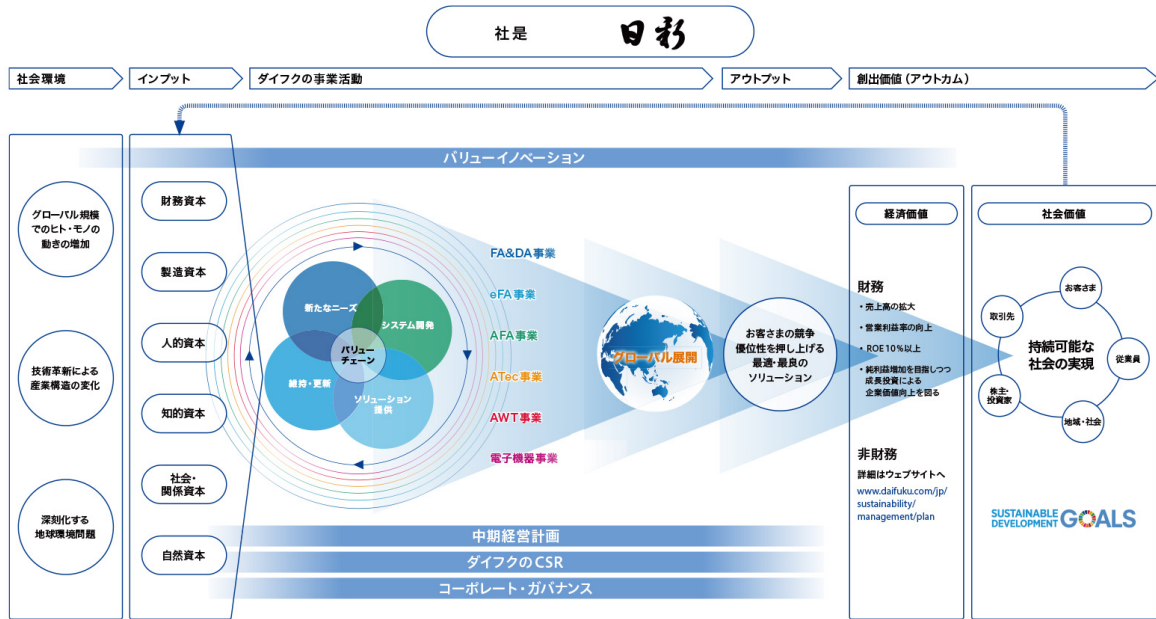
社是 日新

社会環境

インプット

ダイフクの事業活動

アウトプット

創出価値（アウトカム）

バリューイノベーション

グローバル規模でのヒト・モノの動きの増加

技術革新による産業構造の変化

深刻化する地球環境問題

財務資本

製造資本

人的資本

知的資本

社会・関係資本

自然資本

新たなニーズ

システム開発

バリューチェーン

維持・更新

ソリューション提供

FA&DA事業

eFA事業

AFA事業

ATec事業

AWT事業

電子機器事業

グローバル展開

お客さまの競争優位性を押し上げる最適・最良のソリューション

経済価値

財務

・売上高の拡大

・営業利益率の向上

・ROE 10％以上

・純利益増加を目指しつつ成長投資による企業価値向上を図る

非財務

詳細はウェブサイトへ

www.daifuku.com/jp/sustainability/management/plan

社会価値

お客さま

取引先

従業員

持続可能な社会の実現

株主・投資家

地域・社会

SUSTAINABLE DEVELOPMENT GOALS

中期経営計画

ダイフクのCSR

コーポレート・ガバナンス